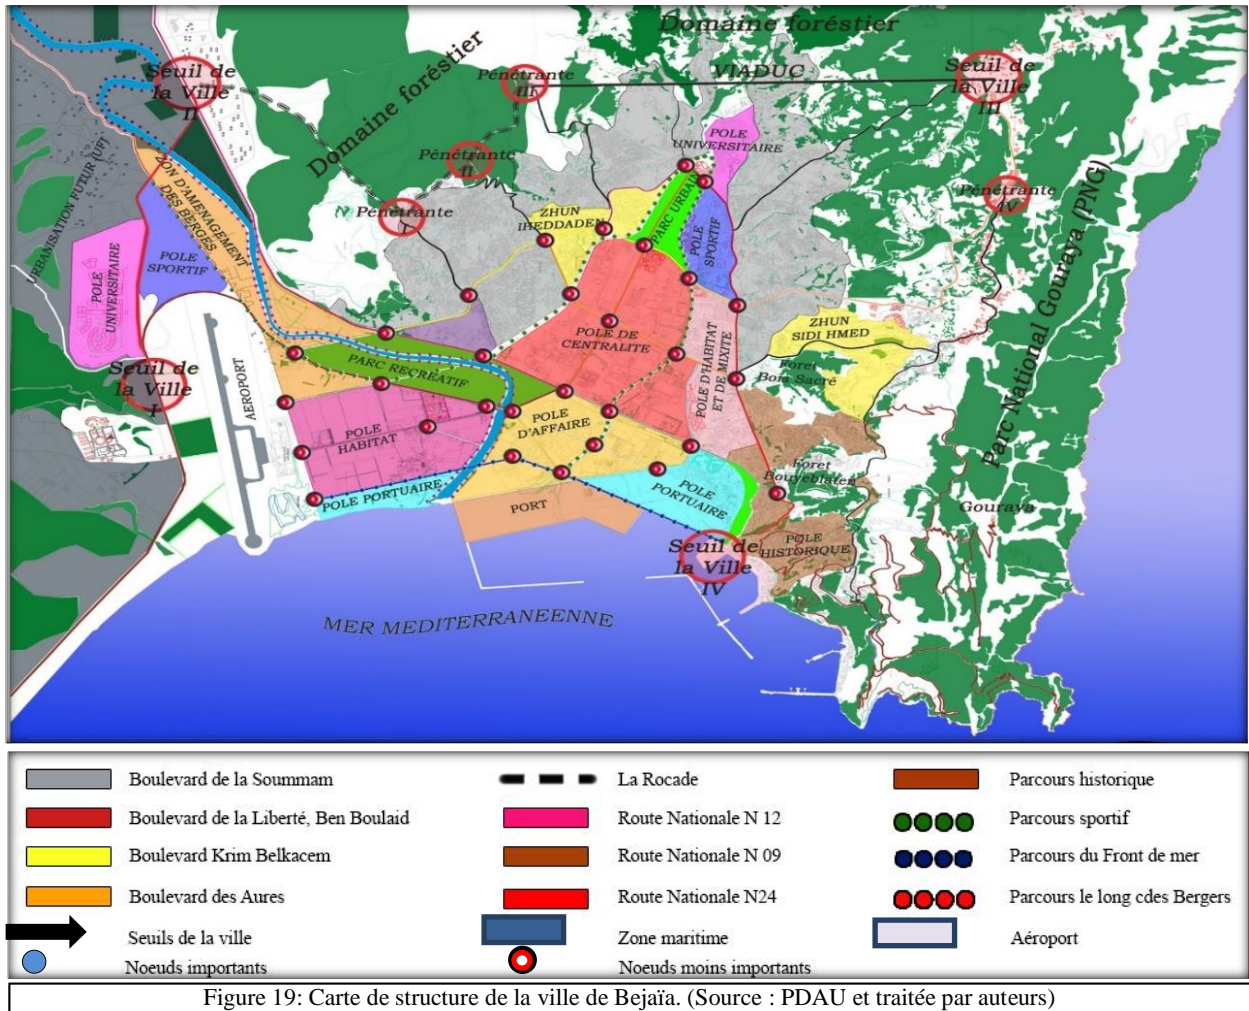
Domaine foréstier

Domaine foréstier

Seuil de la Ville II

Pénétrante III

VIADUC

Seuil de la Ville III

POLE UNIVERSITAIRE

Pénétrante II

Pénétrante I

Pénétrante IV

URBANISATION FUTUR (UF)

ZON D'AMENAGEMENT DES BERGES

ZHUN IHEDDADEN

PARC URBAIN

POLE SPORTIF

POLE SPORTIF

POLE UNIVERSITAIRE

Parc National Gouraya (PNG)

ZHUN SIDI HMED

POLE DE CENTRALITE

Foret Bois Sacré

PARC RECREATIF

Seuil de la Ville I

AEROPORT

POLE D'HABITAT ET DE MIXITE

POLE HABITAT

POLE D'AFFAIRE

Foret Bouyeblaten

Gouraya

POLE PORTUAIRE

PORT

POLE PORTUAIRE

POLE HISTORIQUE

Seuil de la Ville IV

MER MEDITERRANEENNE

Boulevard de la Soummam
Boulevard de la Liberté, Ben Boulaid
Boulevard Krim Belkacem
Boulevard des Aures
Seuils de la ville
Noeuds importants
La Rocade
Route Nationale N 12
Route Nationale N 09
Route Nationale N24
Zone maritime
Noeuds moins importants
Parcours historique
Parcours sportif
Parcours du Front de mer
Parcours le long cdes Bergers
Aéroport

Figure 19: Carte de structure de la ville de Bejaïa. (Source : PDAU et traitée par auteurs)